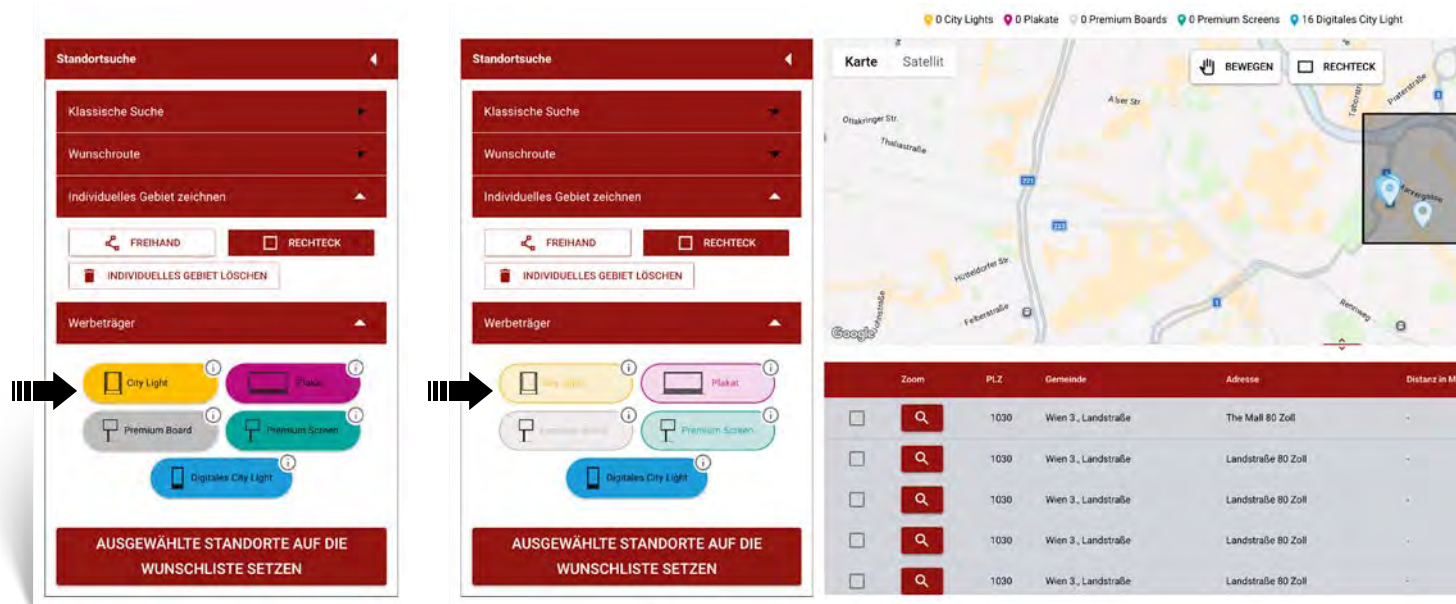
Standortsuche

Klassische Suche

Wunschroute

Individuelles Gebiet zeichnen

FREIHAND

RECHTECK

INDIVIDUELLES GEBIET LÖSCHEN

Werbeträger

City Light

Plakat

Premium Board

Premium Screen

Digitales City Light

AUSGEWÄHLTE STANDORTE AUF DIE WUNSCHLISTE SETZEN

Standortsuche

Klassische Suche

Wunschroute

Individuelles Gebiet zeichnen

FREIHAND

RECHTECK

INDIVIDUELLES GEBIET LÖSCHEN

Werbeträger

City Light

Plakat

Premium Board

Premium Screen

Digitales City Light

AUSGEWÄHLTE STANDORTE AUF DIE WUNSCHLISTE SETZEN

0 City Lights 0 Plakate 0 Premium Boards 0 Premium Screens 16 Digitales City Light

Karte Satellit

BEWEGEN

RECHTECK

Ottakringer Str.

Thaliastraße

Alser Str.

Hütteldorfer Str.

Felberstraße

Praterstraße

Taborstr.

Rennweg

Google

| | Zoom | PLZ | Gemeinde | Adresse | Distanz in M |
|---|---|---|---|---|---|
| | | 1030 | Wien 3., Landstraße | The Mall 80 Zoll | - |
| | | 1030 | Wien 3., Landstraße | Landstraße 80 Zoll | - |
| | | 1030 | Wien 3., Landstraße | Landstraße 80 Zoll | - |
| | | 1030 | Wien 3., Landstraße | Landstraße 80 Zoll | - |
| | | 1030 | Wien 3., Landstraße | Landstraße 80 Zoll | - |